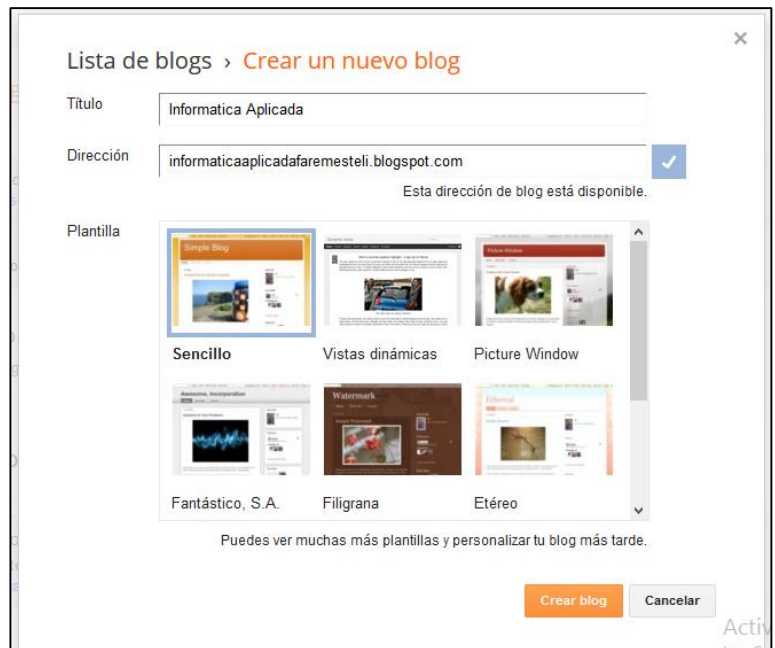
Lista de blogs › Crear un nuevo blog

×

Título
Informatica Aplicada

Dirección
informaticaaplicadafaremesteli.blogspot.com
Esta dirección de blog está disponible.

Plantilla

Simple Blog
Sencillo

Vistas dinámicas

Picture Window
Picture Window

Awesome, Incorporation
Fantástico, S.A.

Watermark
Filigrana

Ethereal
Etéreo

Puedes ver muchas más plantillas y personalizar tu blog más tarde.

Crear blog
Cancelar

Activ